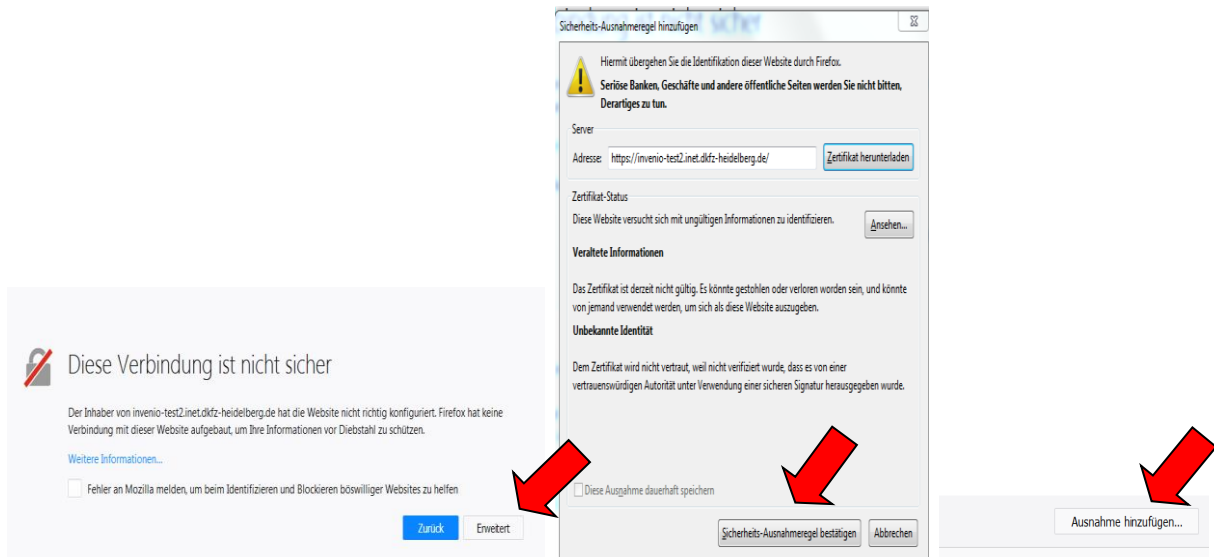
Sicherheits-Ausnahmeregel hinzufügen

Hiermit übergehen Sie die Identifikation dieser Website durch Firefox.

Seriöse Banken, Geschäfte und andere öffentliche Seiten werden Sie nicht bitten, Derartiges zu tun.

Server

Adresse: https://invenio-test2.inet.dkfz-heidelberg.de/

Zertifikat herunterladen

Zertifikat-Status

Diese Website versucht sich mit ungültigen Informationen zu identifizieren.

Ansehen...

Veraltete Informationen

Das Zertifikat ist derzeit nicht gültig. Es könnte gestohlen oder verloren worden sein, und könnte von jemand verwendet werden, um sich als diese Website auszugeben.

Unbekannte Identität

Dem Zertifikat wird nicht vertraut, weil nicht verifiziert wurde, dass es von einer vertrauenswürdigen Autorität unter Verwendung einer sicheren Signatur herausgegeben wurde.

Diese Ausnahme dauerhaft speichern

Sicherheits-Ausnahmeregel bestätigen

Abbrechen

Diese Verbindung ist nicht sicher

Der Inhaber von invenio-test2.inet.dkfz-heidelberg.de hat die Website nicht richtig konfiguriert. Firefox hat keine Verbindung mit dieser Website aufgebaut, um Ihre Informationen vor Diebstahl zu schützen.

Weitere Informationen...

Fehler an Mozilla melden, um beim Identifizieren und Blockieren böswilliger Websites zu helfen

Zurück

Erweitert

Ausnahme hinzufügen...